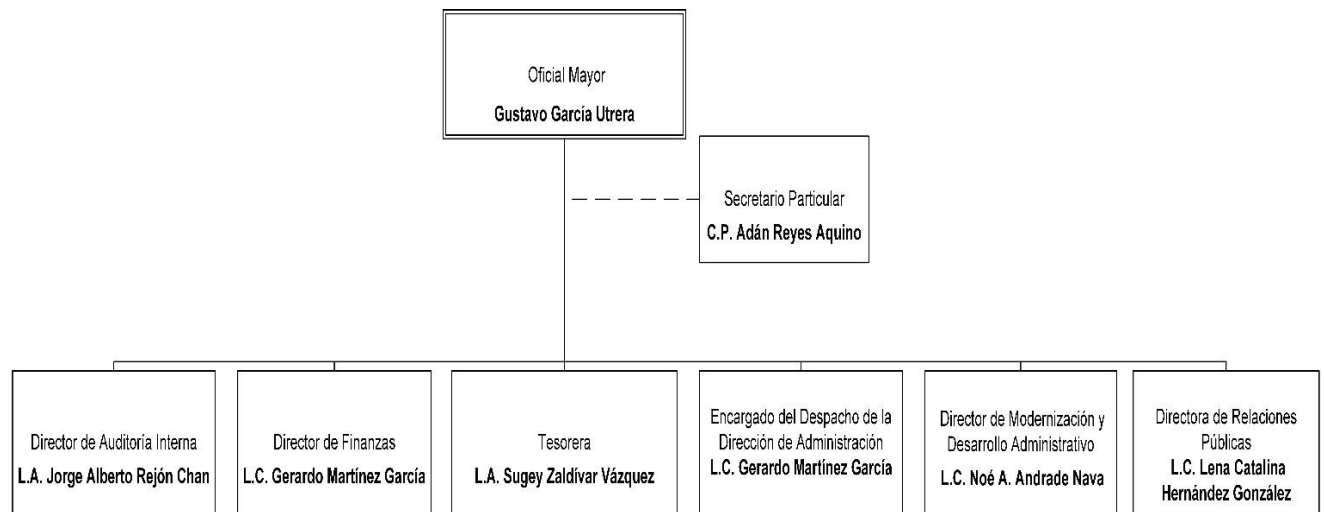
Oficial Mayor
Gustavo García Utrera

Secretario Particular
C.P. Adán Reyes Aquino

Director de Auditoría Interna
L.A. Jorge Alberto Rejón Chan

Director de Finanzas
L.C. Gerardo Martínez García

Tesorera
L.A. Sugey Zaldívar Vázquez

Encargado del Despacho de la Dirección de Administración
L.C. Gerardo Martínez García

Director de Modernización y Desarrollo Administrativo
L.C. Noé A. Andrade Nava

Directora de Relaciones Públicas
L.C. Lena Catalina Hernández González